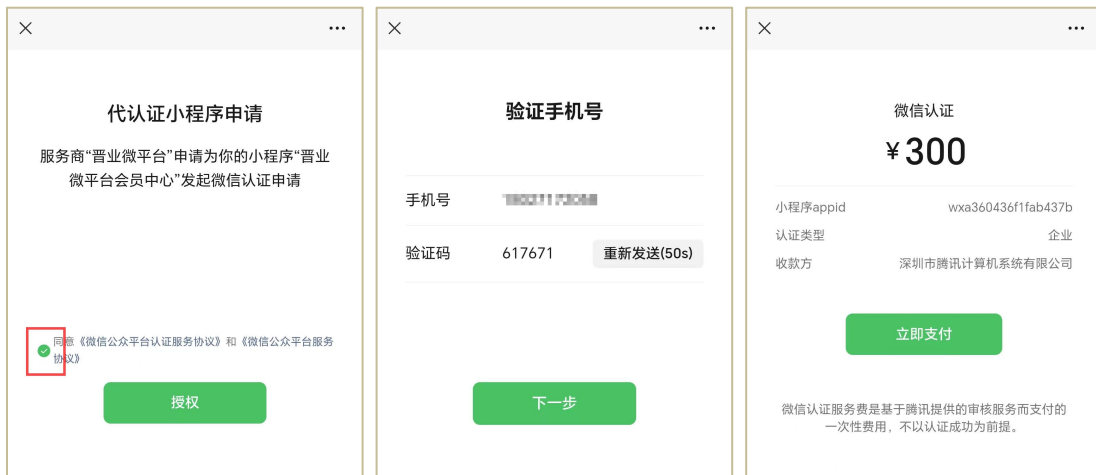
×
···

代认证小程序申请

服务商“晋业微平台”申请为你的小程序“晋业微平台会员中心”发起微信认证申请

同意《微信公众平台认证服务协议》和《微信公众平台服务协议》

授权

×
···

验证手机号

| 手机号 | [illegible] |
|---|---|
| 验证码 | 617671 重新发送(50s) |

下一步

×
···

微信认证

¥300

| 小程序appid | wxa360436f1fab437b |
|---|---|
| 认证类型 | 企业 |
| 收款方 | 深圳市腾讯计算机系统有限公司 |

立即支付

微信认证服务费是基于腾讯提供的审核服务而支付的一次性费用，不以认证成功为前提。